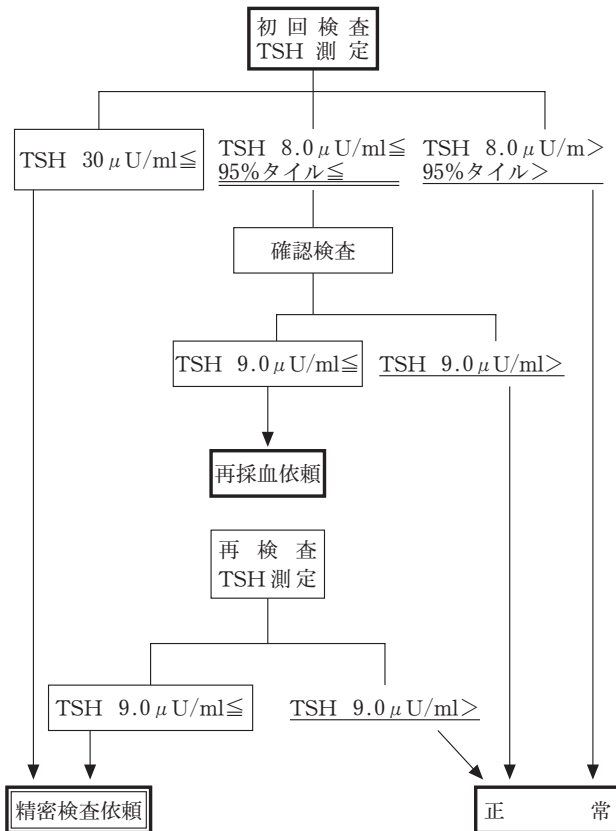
初回検査
TSH 測定

TSH 30 μU/ml≦

TSH 8.0 μU/ml≦
95%タイル≦

TSH 8.0 μU/m>
95%タイル>

確認検査

TSH 9.0 μU/ml≦

TSH 9.0 μU/ml>

再採血依頼

再検査
TSH 測定

TSH 9.0 μU/ml≦

TSH 9.0 μU/ml>

精密検査依頼

正 常